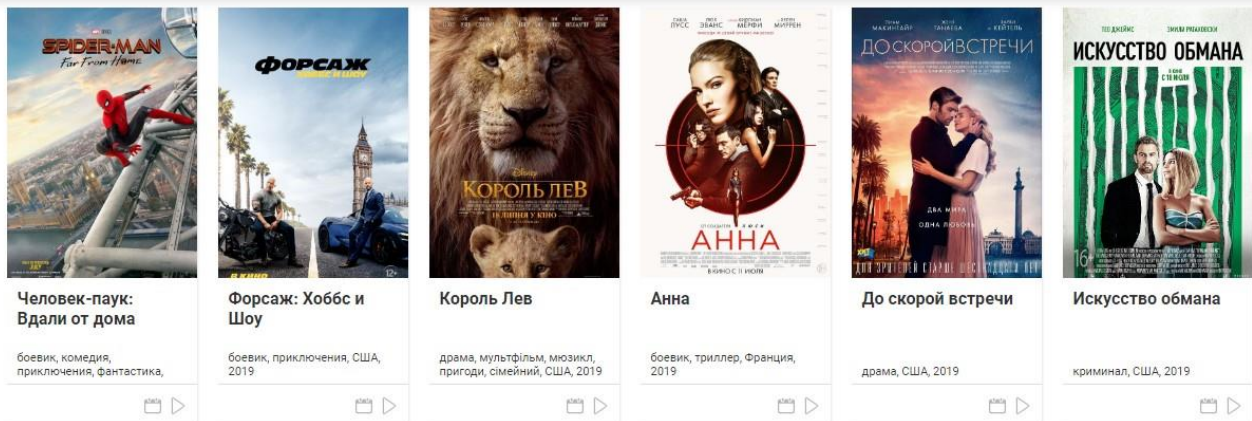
SPIDER-MAN
Far From Home

Человек-паук: Вдали от дома

боевик, комедия, приключения, фантастика,

ФОРСАЖ
ХОББС И ШОУ

12+

Форсаж: Хоббс и Шоу

боевик, приключения, США, 2019

Disney
КОРОЛЬ ЛЕВ
18 ЛИПНЯ У КІНО

Король Лев

драма, мультфільм, мюзикл, пригоди, сімейний, США, 2019

САША ЛУСС
ЛЮК ЭВАНС
КИЛЛИАН МЕРФИ
ХЕЛЕН МИРРЕН
АННА
В КИНО С 11 ИЮЛЯ

Анна

боевик, триллер, Франция, 2019

ДО СКОРОЙ ВСТРЕЧИ
ДВА МИРА. ОДНА ЛЮБОВЬ

До скорой встречи

драма, США, 2019

ТЕО ДЖЕЙМС
ЭМИЛИ РАТАЙКОВСКИ
ИСКУССТВО ОБМАНА
16+

Искусство обмана

криминал, США, 2019